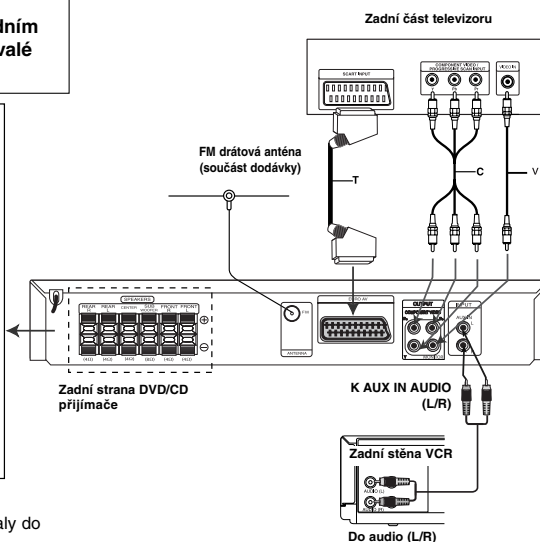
dním
valé

Zadní část televizoru

SCART INPUT

COMPONENT VIDEO / PROGRESSIVE SCAN INPUT

VIDEO IN

FM drátová anténa (součást dodávky)

T

C

V

SPEAKERS

REAR R

REAR L

CENTER

SUB WOOFER

FRONT R

FRONT L

FM

ANTENNA

EURO AV

OUTPUT

INPUT

AUX IN

Zadní strana DVD/CD přijímače

K AUX IN AUDIO (L/R)

Zadní stěna VCR

AUDIO

Do audio (L/R)

aly do